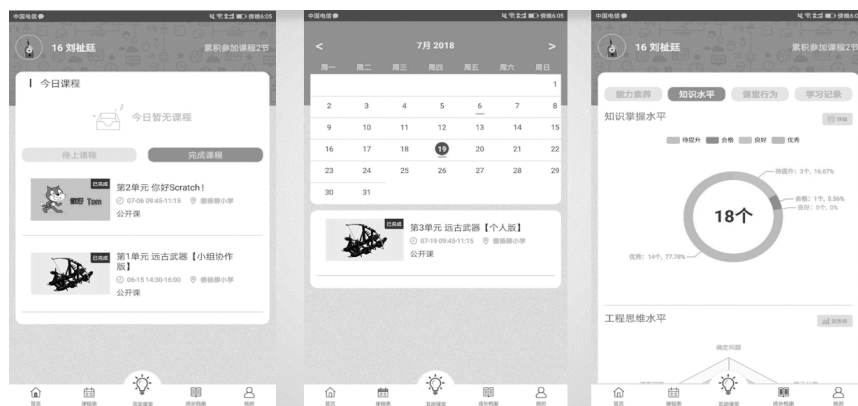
中国电信

16 刘祉廷

累积参加课程2节

今日课程

今日暂无课程

待上课程

完成课程

已完成

第2单元 你好Scratch！

07-06 09:45-11:15

公开课

已完成

第1单元 远古武器【小组协作版】

06-15 14:30-16:00

公开课

首页

课程表

成长档案

我的

中国电信

7月 2018

| 周一 | 周二 | 周三 | 周四 | 周五 | 周六 | 周日 |
|---|---|---|---|---|---|---|
| | | | | | | 1 |
| 2 | 3 | 4 | 5 | 6 | 7 | 8 |
| 9 | 10 | 11 | 12 | 13 | 14 | 15 |
| 16 | 17 | 18 | 19 | 20 | 21 | 22 |
| 23 | 24 | 25 | 26 | 27 | 28 | 29 |
| 30 | 31 | | | | | |

已完成

第3单元 远古武器【个人版】

07-19 09:45-11:15

公开课

首页

课程表

成长档案

我的

中国电信

16 刘祉廷

累积参加课程2节

能力素养

知识水平

课堂行为

学习记录

知识掌握水平

待提升

合格

良好

优秀

待提升：3个，16.67%

合格：1个，5.56%

良好：0个，0%

18个

优秀：14个，77.78%

工程思维水平

确定问题

首页

课程表

成长档案

我的